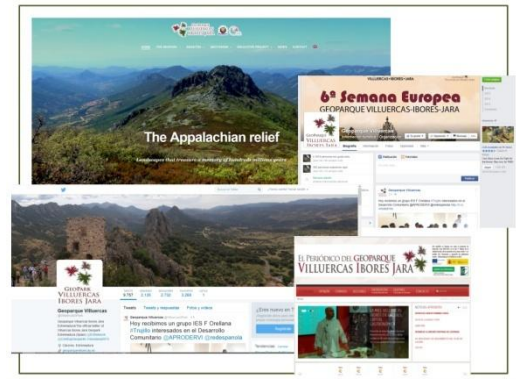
The Appalachian relief

Landscapes that treasure a memory of hundreds millions years

VILLUERCAS IBORES JARA

6ª Semana Europea

GEOPARQUE VILLUERCAS-IBORES-JARA

GEOPARK VILLUERCAS IBORES JARA

Geoparque Villuercas

Hoy recibimos un grupo IES F Orellana #Trujillo interesados en el Desarrollo Comunitario @APRODERVI @redesparcia

EL PERIÓDICO DEL GEOPARQUE Villuercas Ibores Jara